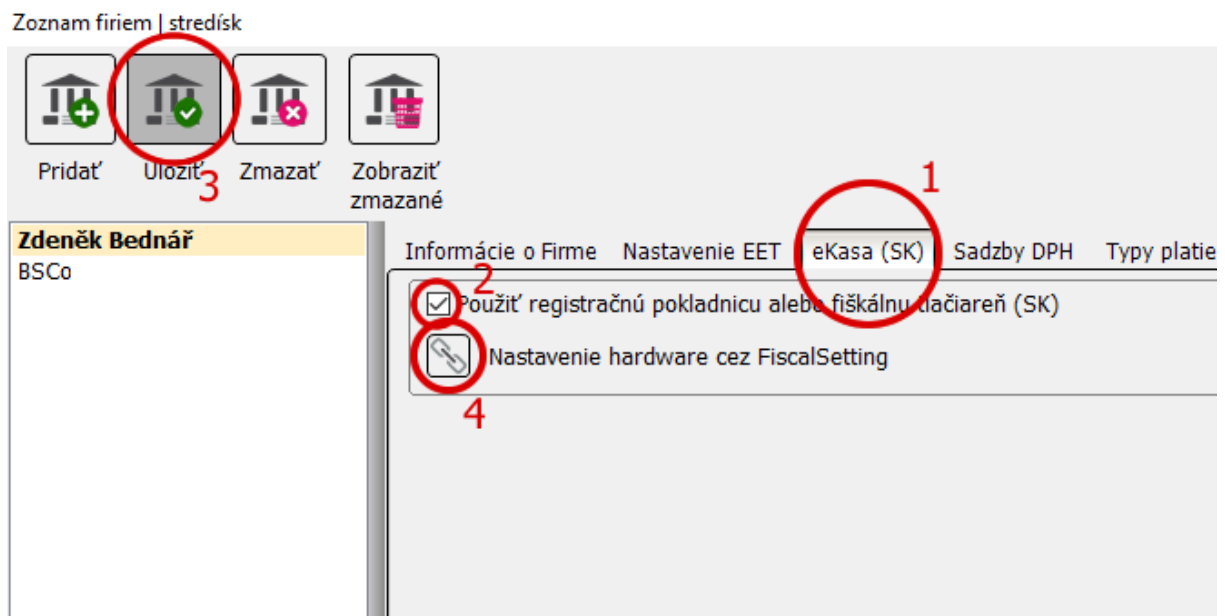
Zoznam firiem | stredísk

Pridať

Uložiť

3

Zmazať

Zobraziť zmazané

1

Zdeněk Bednář

BSCo

Informácie o Firme

Nastavenie EET

eKasa (SK)

Sadzby DPH

Typy platie

2

Použiť registračnú pokladnicu alebo fiškálnu tlačiareň (SK)

Nastavenie hardware cez FiscalSetting

4